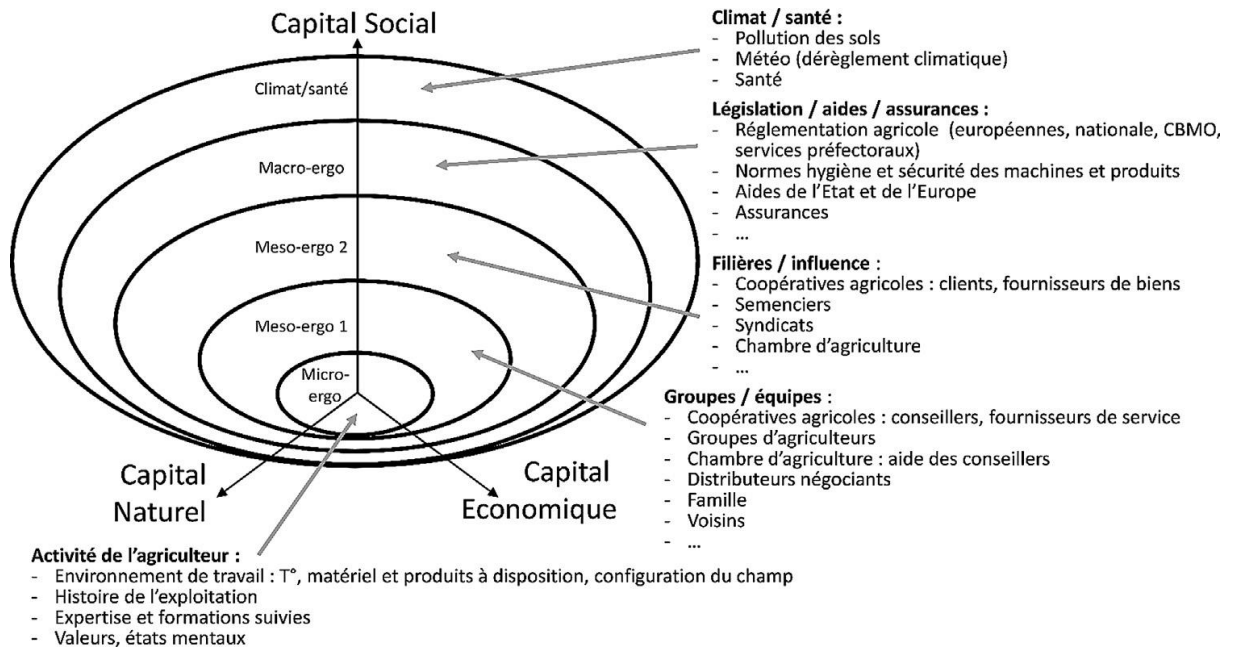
Capital Social

Climat/santé

Macro-ergo

Meso-ergo 2

Meso-ergo 1

Micro-ergo

Capital Naturel

Capital Economique

Climat / santé :
- Pollution des sols
- Météo (dérèglement climatique)
- Santé

Législation / aides / assurances :
- Réglementation agricole (européennes, nationale, CBMO, services préfectoraux)
- Normes hygiène et sécurité des machines et produits
- Aides de l'Etat et de l'Europe
- Assurances
- ...

Filières / influence :
- Coopératives agricoles : clients, fournisseurs de biens
- Semenciers
- Syndicats
- Chambre d'agriculture
- ...

Groupes / équipes :
- Coopératives agricoles : conseillers, fournisseurs de service
- Groupes d'agriculteurs
- Chambre d'agriculture : aide des conseillers
- Distributeurs négociants
- Famille
- Voisins
- ...

Activité de l'agriculteur :
- Environnement de travail : T°, matériel et produits à disposition, configuration du champ
- Histoire de l'exploitation
- Expertise et formations suivies
- Valeurs, états mentaux